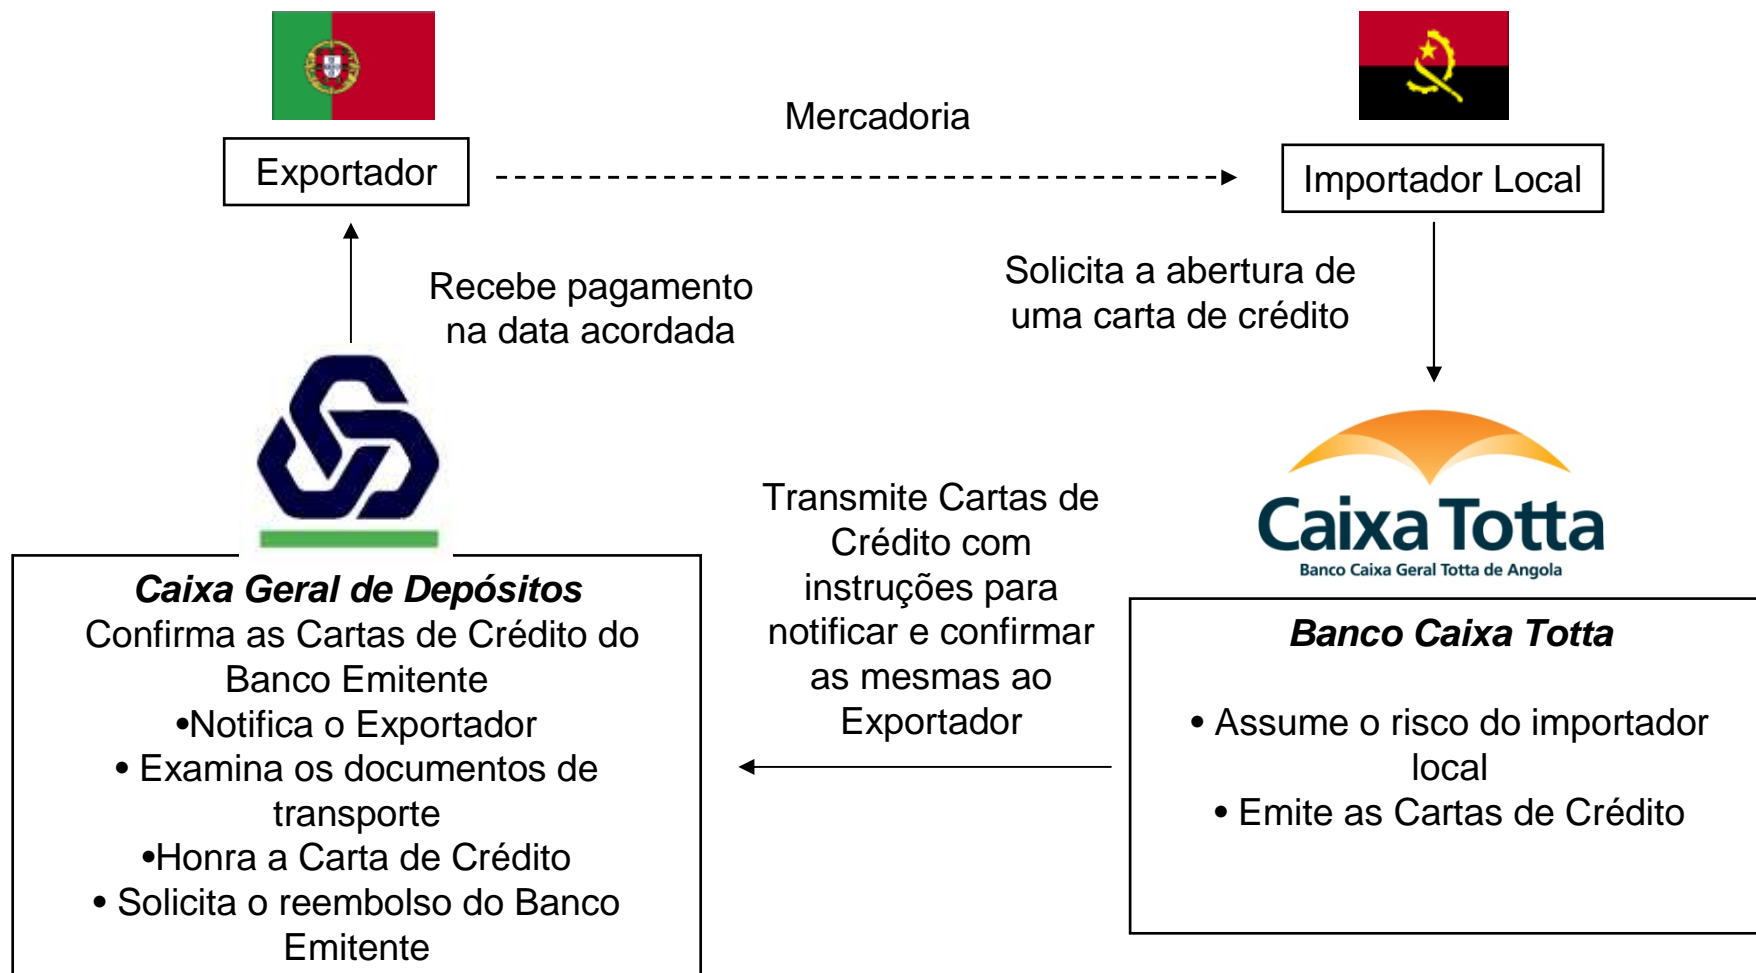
Mercadoria

Exportador

Importador Local

Recebe pagamento na data acordada

Solicita a abertura de uma carta de crédito

Caixa Totta
Banco Caixa Geral Totta de Angola

Transmite Cartas de Crédito com instruções para notificar e confirmar as mesmas ao Exportador

***Caixa Geral de Depósitos***
Confirma as Cartas de Crédito do Banco Emitente
•Notifica o Exportador
• Examina os documentos de transporte
•Honra a Carta de Crédito
• Solicita o reembolso do Banco Emitente

***Banco Caixa Totta***

• Assume o risco do importador local
• Emite as Cartas de Crédito